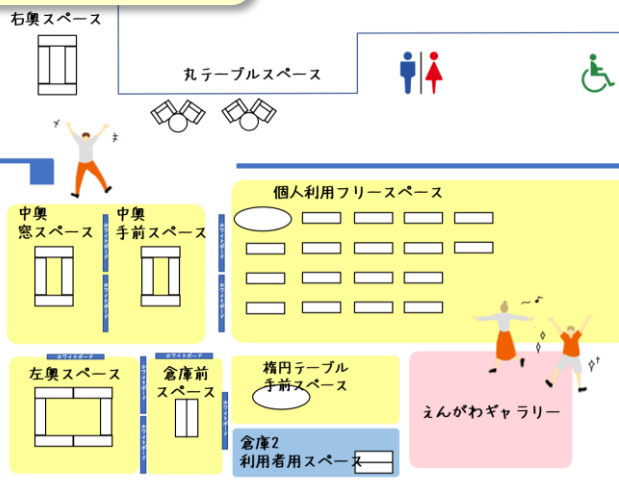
右奥スペース

丸テーブルスペース

中奥
窓スペース

中奥
手前スペース

個人利用フリースペース

ホワイトボード

ホワイトボード

ホワイトボード

ホワイトボード

ホワイトボード

ホワイトボード

左奥スペース

倉庫前
スペース

ホワイトボード

ホワイトボード

ホワイトボード

楕円テーブル
手前スペース

えんがわギャラリー

倉庫2
利用者用スペース